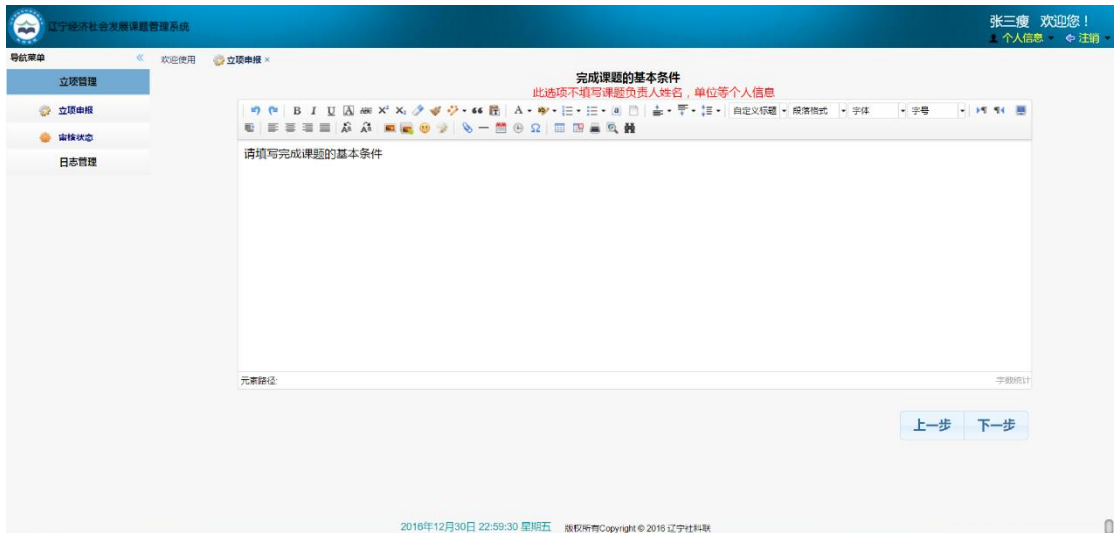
辽宁经济社会发展课题管理系统

张三瘦 欢迎您！
个人信息 注销

导航菜单 «
立项管理
立项申报
审核状态
日志管理

欢迎使用 立项申报 ×

完成课题的基本条件
此选项不填写课题负责人姓名，单位等个人信息

B I U ABC $X^2$ $X_2$ 66 A 自定义标题 段落格式 字体 字号

请填写完成课题的基本条件

元素路径:
字数统计

上一步 下一步

2016年12月30日 22:59:30 星期五 版权所有Copyright © 2016 辽宁社科联